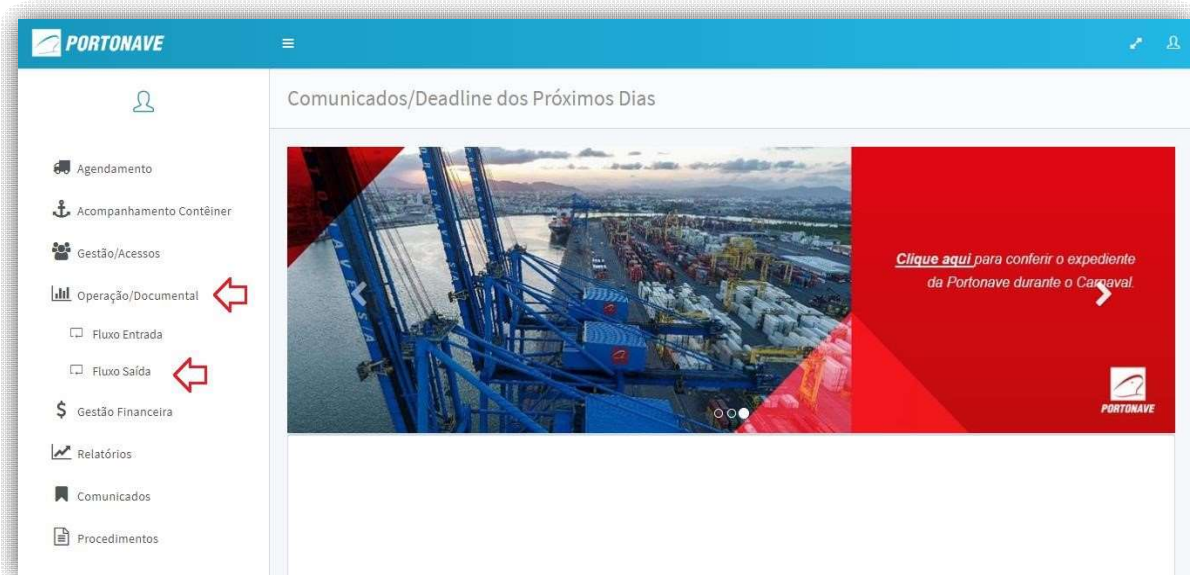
PORTONAVE

Comunicados/Deadline dos Próximos Dias

Agendamento
Acompanhamento Contêiner
Gestão/Acessos
Operação/Documental
Fluxo Entrada
Fluxo Saída
Gestão Financeira
Relatórios
Comunicados
Procedimentos

Clique aqui para conferir o expediente da Portonave durante o Carnaval.

PORTONAVE